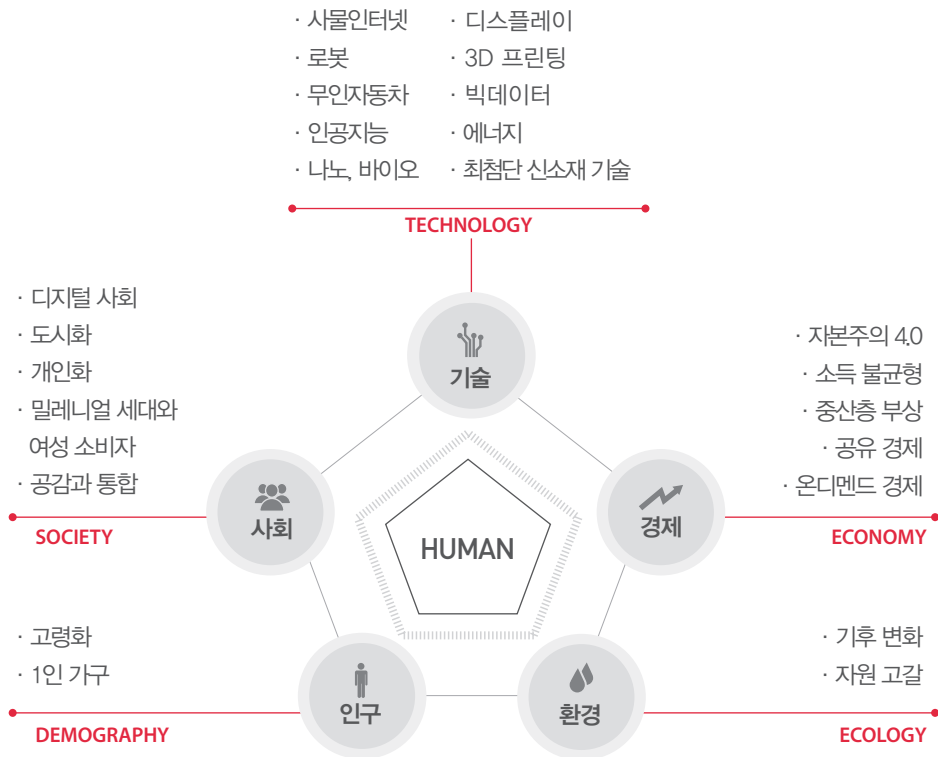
· 사물인터넷
· 로봇
· 무인자동차
· 인공지능
· 나노, 바이오

· 디스플레이
· 3D 프린팅
· 빅데이터
· 에너지
· 최첨단 신소재 기술

TECHNOLOGY

기술

· 디지털 사회
· 도시화
· 개인화
· 밀레니얼 세대와 여성 소비자
· 공감과 통합

SOCIETY

사회

· 자본주의 4.0
· 소득 불균형
· 중산층 부상
· 공유 경제
· 온디멘드 경제

ECONOMY

경제

HUMAN

· 고령화
· 1인 가구

DEMOGRAPHY

인구

· 기후 변화
· 자원 고갈

ECOLOGY

환경